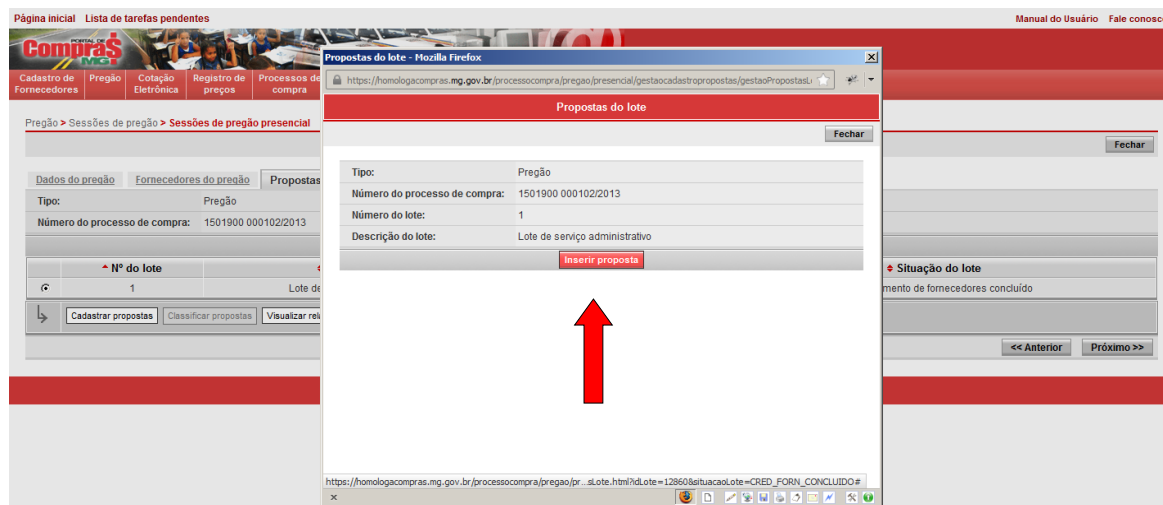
Página inicial Lista de tarefas pendentes

Manual do Usuário Fale conosc

PORTAL DE Compras MG

Cadastro de Fornecedores | Pregão | Cotação Eletrônica | Registro de preços | Processos de compra

Pregão > Sessões de pregão > Sessões de pregão presencial

Fechar

Dados do pregão | Fornecedores do pregão | Propostas

Tipo: Pregão

Número do processo de compra: 1501900 000102/2013

| | ▲ Nº do lote | | ◆ Situação do lote |
|---|---|---|---|
| ⊙ | 1 | Lote de | mento de fornecedores concluído |

Cadastrar propostas | Classificar propostas | Visualizar rel

<< Anterior | Próximo >>

Propostas do lote - Mozilla Firefox

https://homologacompras.mg.gov.br/processocompra/pregao/presencial/gestaocadastropropostas/gestaoPropostasL

Propostas do lote

Fechar

| | |
|---|---|
| Tipo: | Pregão |
| Número do processo de compra: | 1501900 000102/2013 |
| Número do lote: | 1 |
| Descrição do lote: | Lote de serviço administrativo |

Inserir proposta

https://homologacompras.mg.gov.br/processocompra/pregao/pr...sLote.html?idLote=12860&situacaoLote=CRED_FORN_CONCLUIDO#

×